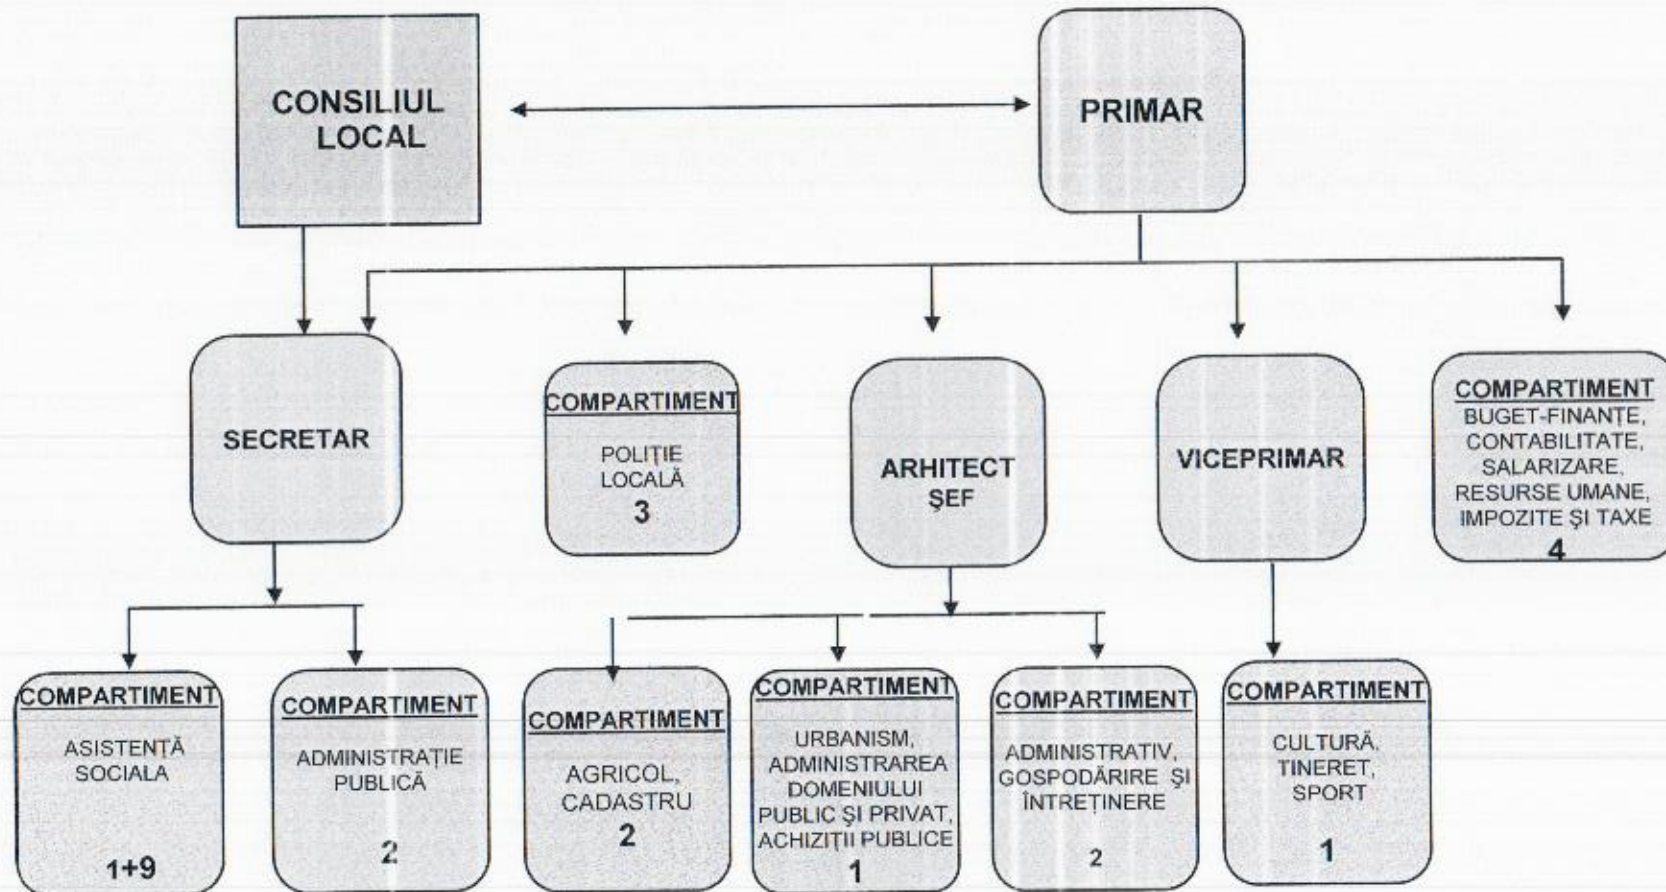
CONSILIUL LOCAL

PRIMAR

SECRETAR

COMPARTIMENT
POLIȚIE LOCALĂ
3

ARHITECT ŞEF

VICEPRIMAR

COMPARTIMENT
BUGET-FINANȚE, CONTABILITATE, SALARIZARE, RESURSE UMANE, IMPOZITE ŞI TAXE
4

COMPARTIMENT
ASISTENȚĂ SOCIALA
1+9

COMPARTIMENT
ADMINISTRAȚIE PUBLICĂ
2

COMPARTIMENT
AGRICOL, CADASTRU
2

COMPARTIMENT
URBANISM, ADMINISTRAREA DOMENIULUI PUBLIC ŞI PRIVAT, ACHIZIȚII PUBLICE
1

COMPARTIMENT
ADMINISTRATIV, GOSPODĂRIRE ŞI ÎNTREȚINERE
2

COMPARTIMENT
CULTURĂ, TINERET, SPORT
1